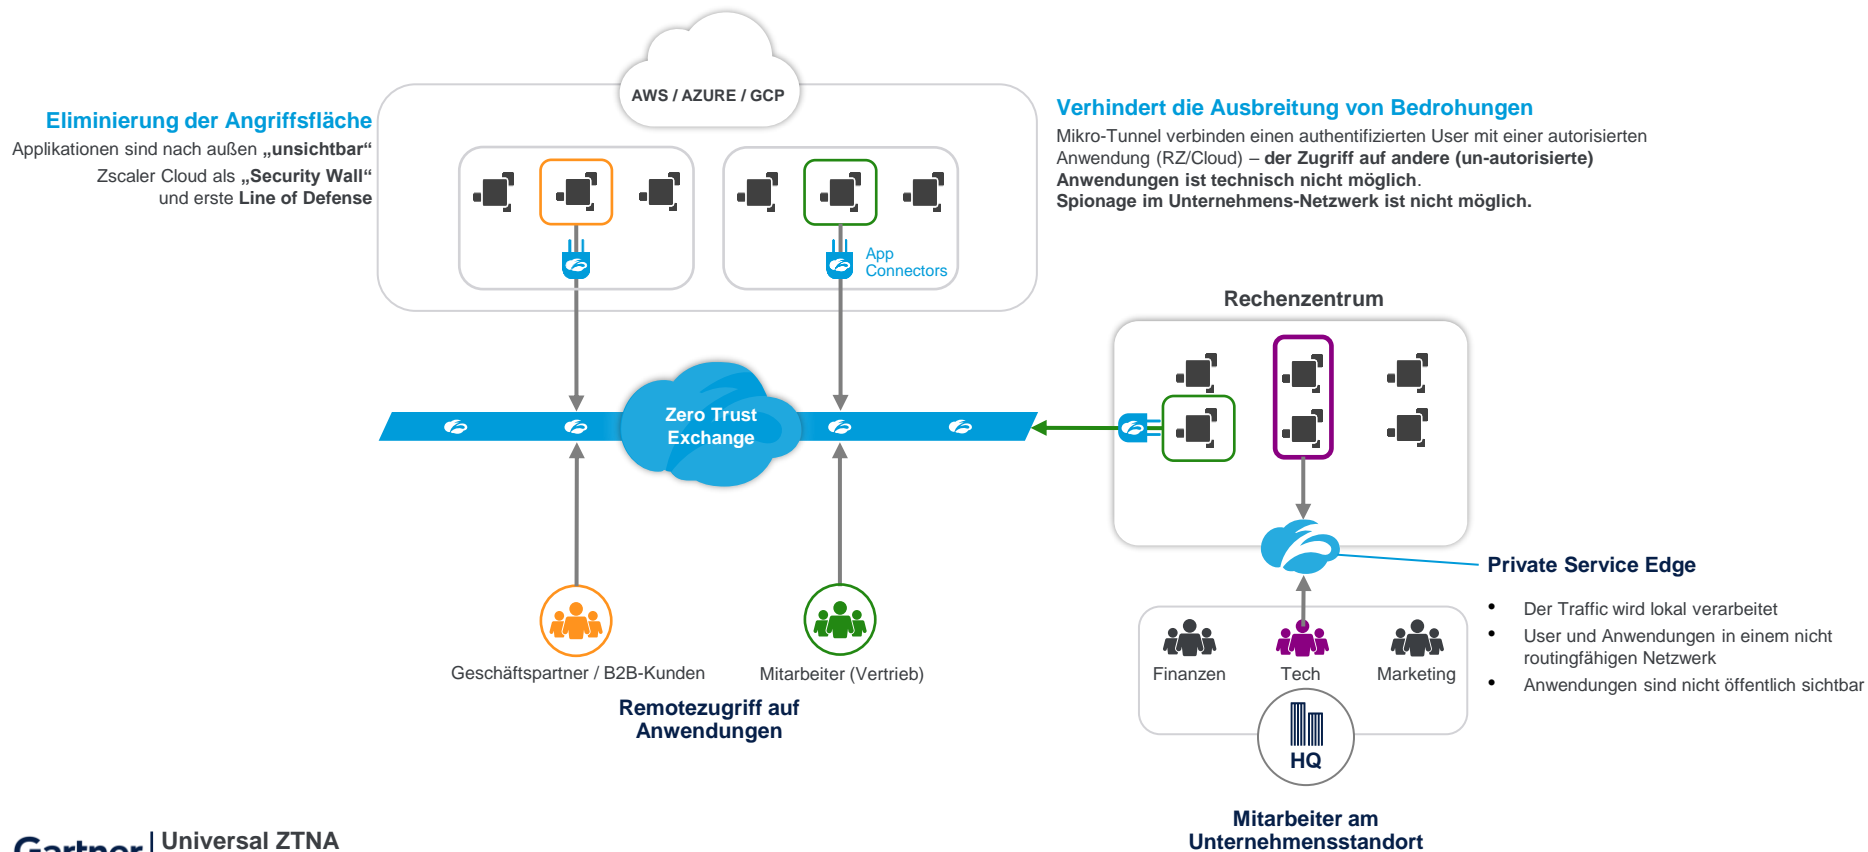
AWS / AZURE / GCP

Eliminierung der Angriffsfläche
Applikationen sind nach außen „unsichtbar“
Zscaler Cloud als „Security Wall“ und erste Line of Defense

Verhindert die Ausbreitung von Bedrohungen
Mikro-Tunnel verbinden einen authentifizierten User mit einer autorisierten Anwendung (RZ/Cloud) – der Zugriff auf andere (un-autorisierte) Anwendungen ist technisch nicht möglich.
Spionage im Unternehmens-Netzwerk ist nicht möglich.

App Connectors

Rechenzentrum

Zero Trust Exchange

Private Service Edge

• Der Traffic wird lokal verarbeitet
• User und Anwendungen in einem nicht routingfähigen Netzwerk
• Anwendungen sind nicht öffentlich sichtbar

Geschäftspartner / B2B-Kunden

Mitarbeiter (Vertrieb)

Remotezugriff auf Anwendungen

Finanzen

Tech

Marketing

HQ

Mitarbeiter am Unternehmensstandort

Gartner | Universal ZTNA